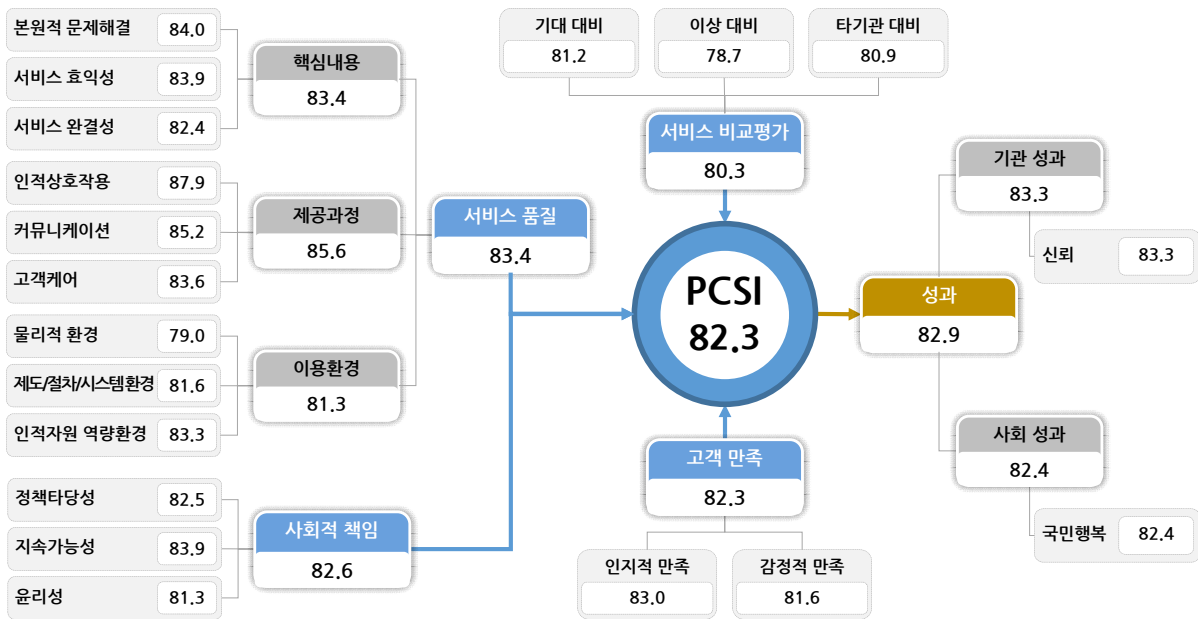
본원적 문제해결 84.0
서비스 효익성 83.9
서비스 완결성 82.4

핵심내용
83.4

인적상호작용 87.9
커뮤니케이션 85.2
고객케어 83.6

제공과정
85.6

물리적 환경 79.0
제도/절차/시스템환경 81.6
인적자원 역량환경 83.3

이용환경
81.3

서비스 품질
83.4

정책타당성 82.5
지속가능성 83.9
윤리성 81.3

사회적 책임
82.6

기대 대비
81.2

이상 대비
78.7

타기관 대비
80.9

서비스 비교평가
80.3

PCSI
82.3

고객 만족
82.3

인지적 만족
83.0

감정적 만족
81.6

성과
82.9

기관 성과
83.3

신뢰 83.3

사회 성과
82.4

국민행복 82.4